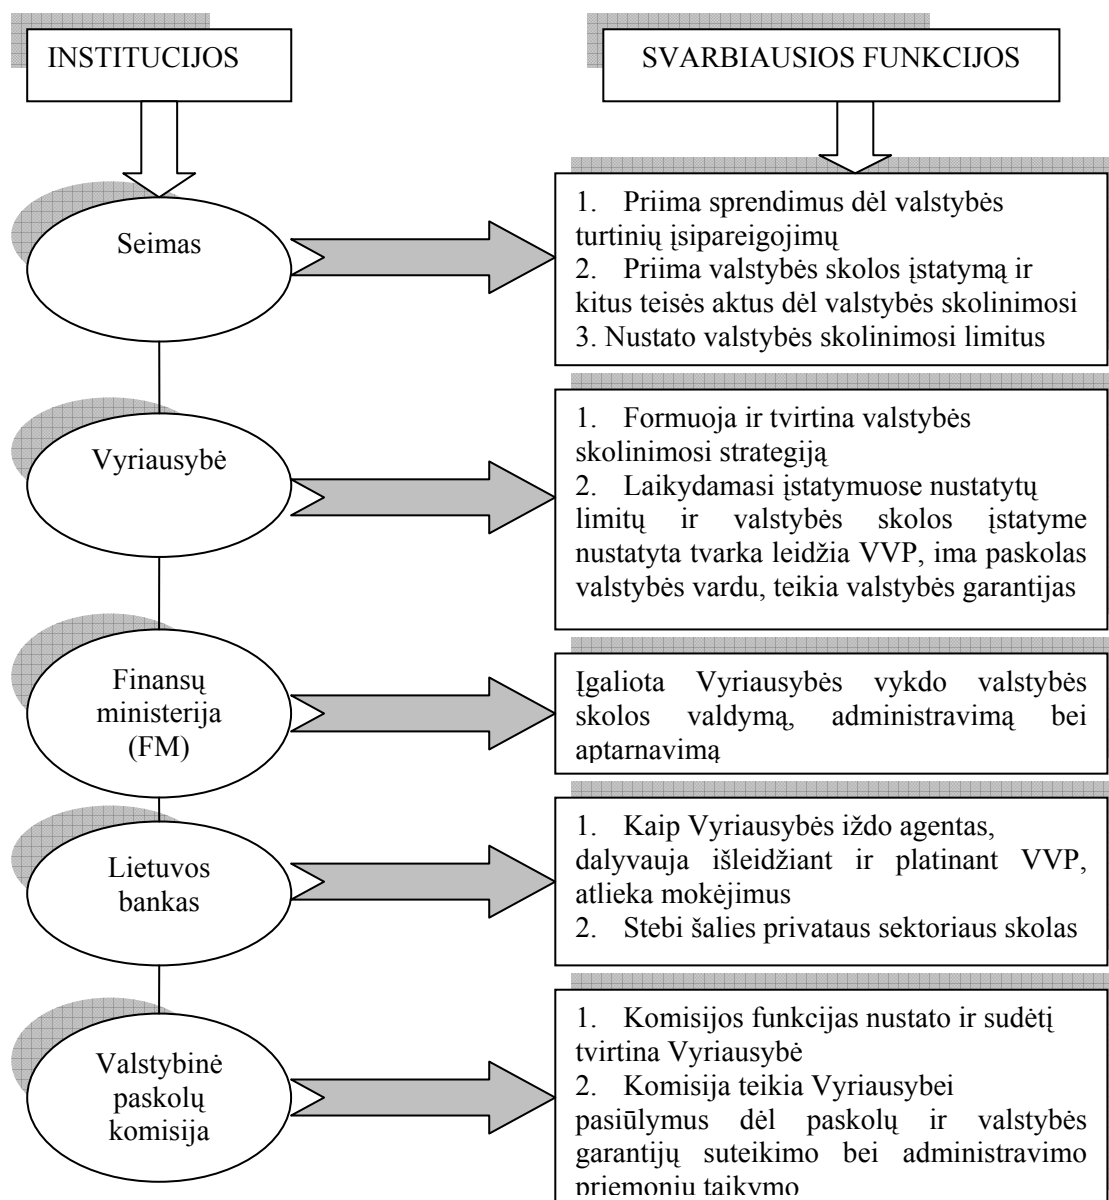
INSTITUCIJOS

SVARBIAUSIOS FUNKCIJOS

Seimas

1. Priima sprendimus dėl valstybės turtinių įsipareigojimų
2. Priima valstybės skolos įstatymą ir kitus teisės aktus dėl valstybės skolinimosi
3. Nustato valstybės skolinimosi limitus

Vyriausybė

1. Formuoja ir tvirtina valstybės skolinimosi strategiją
2. Laikydamasi įstatymuose nustatytų limitų ir valstybės skolos įstatyme nustatyta tvarka leidžia VVP, ima paskolas valstybės vardu, teikia valstybės garantijas

Finansų ministerija (FM)

Įgaliota Vyriausybės vykdo valstybės skolos valdymą, administravimą bei aptarnavimą

Lietuvos bankas

1. Kaip Vyriausybės iždo agentas, dalyvauja išleidžiant ir platinant VVP, atlieka mokėjimus
2. Stebi šalies privataus sektoriaus skolas

Valstybinė paskolų komisija

1. Komisijos funkcijas nustato ir sudėtį tvirtina Vyriausybė
2. Komisija teikia Vyriausybei pasiūlymus dėl paskolų ir valstybės garantijų suteikimo bei administravimo priemonių taikymo